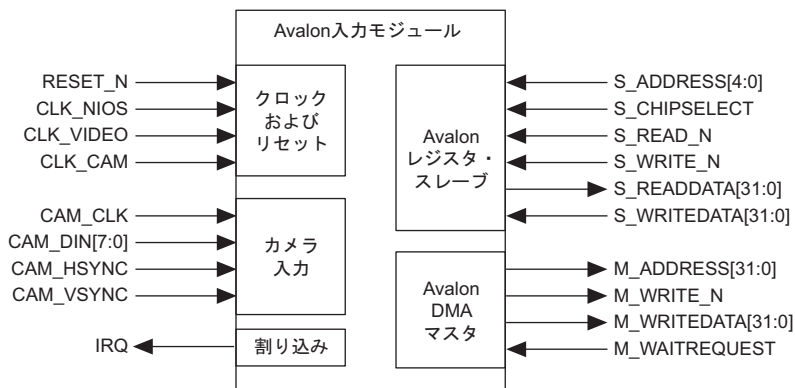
Avalon入力モジュール

RESET_N
CLK_NIOS
CLK_VIDEO
CLK_CAM

クロック
および
リセット

CAM_CLK
CAM_DIN[7:0]
CAM_HSYNC
CAM_VSYNC

カメラ
入力

IRQ

割り込み

Avalon
レジスタ・
スレーブ

S_ADDRESS[4:0]
S_CHIPSELECT
S_READ_N
S_WRITE_N
S_READDATA[31:0]
S_WRITEDATA[31:0]

Avalon
DMA
マスタ

M_ADDRESS[31:0]
M_WRITE_N
M_WRITEDATA[31:0]
M_WAITREQUEST